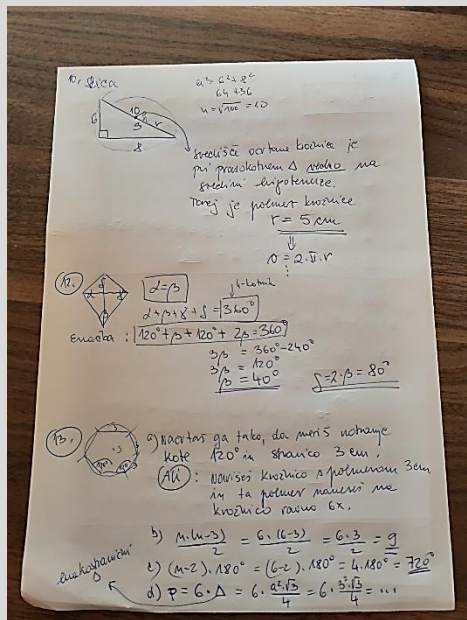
10. Šica

$a^2 = 6^2 + 8^2$
$64 + 36$
$x = \sqrt{100} = 10$

6
10
8
a
r

središče očrtane krožnice je pri pravokotnem Δ vedno na sredini hipotenuze.
Torej je polmer krožnice
$r = 5 cm$
⇓
$o = 2 \cdot \pi \cdot r$

12.

$\alpha = \beta$
$\alpha + \beta + \gamma + \delta = 360°$ 4-kotnik
Enačba: $120° + \beta + 120° + 2\beta = 360°$
$3\beta = 360° - 240°$
$3\beta = 120°$
$\beta = 40°$
$\delta = 2 \cdot \beta = 80°$

13.

a) Narišeš ga tako, da meriš notranje kote 120° in stranico 3 cm.
(ALI) Narišeš krožnico s polmerom 3 cm in ta polmer naneseš na krožnico ravno 6x.

b) $\frac{n \cdot (n-3)}{2} = \frac{6 \cdot (6-3)}{2} = \frac{6 \cdot 3}{2} = 9$
c) $(n-2) \cdot 180° = (6-2) \cdot 180° = 4 \cdot 180° = 720°$
d) $P = 6 \cdot \Delta = 6 \cdot \frac{a^2 \sqrt{3}}{4} = 6 \cdot \frac{3^2 \sqrt{3}}{4} = \ldots$

enakostranični